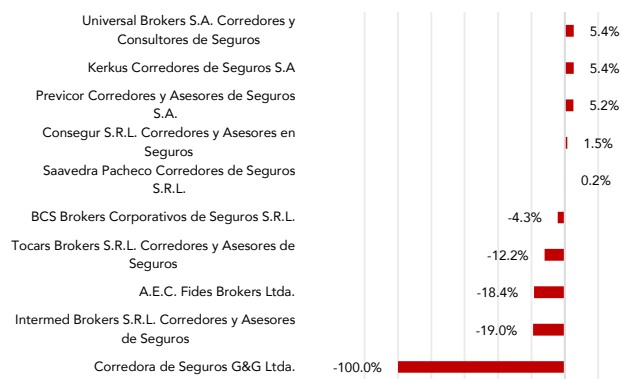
Universal Brokers S.A. Corredores y Consultores de Seguros 5.4%

Kerkus Corredores de Seguros S.A 5.4%

Previcor Corredores y Asesores de Seguros S.A. 5.2%

Consegur S.R.L. Corredores y Asesores en Seguros 1.5%

Saavedra Pacheco Corredores de Seguros S.R.L. 0.2%

BCS Brokers Corporativos de Seguros S.R.L. -4.3%

Tocars Brokers S.R.L. Corredores y Asesores de Seguros -12.2%

A.E.C. Fides Brokers Ltda. -18.4%

Intermed Brokers S.R.L. Corredores y Asesores de Seguros -19.0%

Corredora de Seguros G&G Ltda. -100.0%